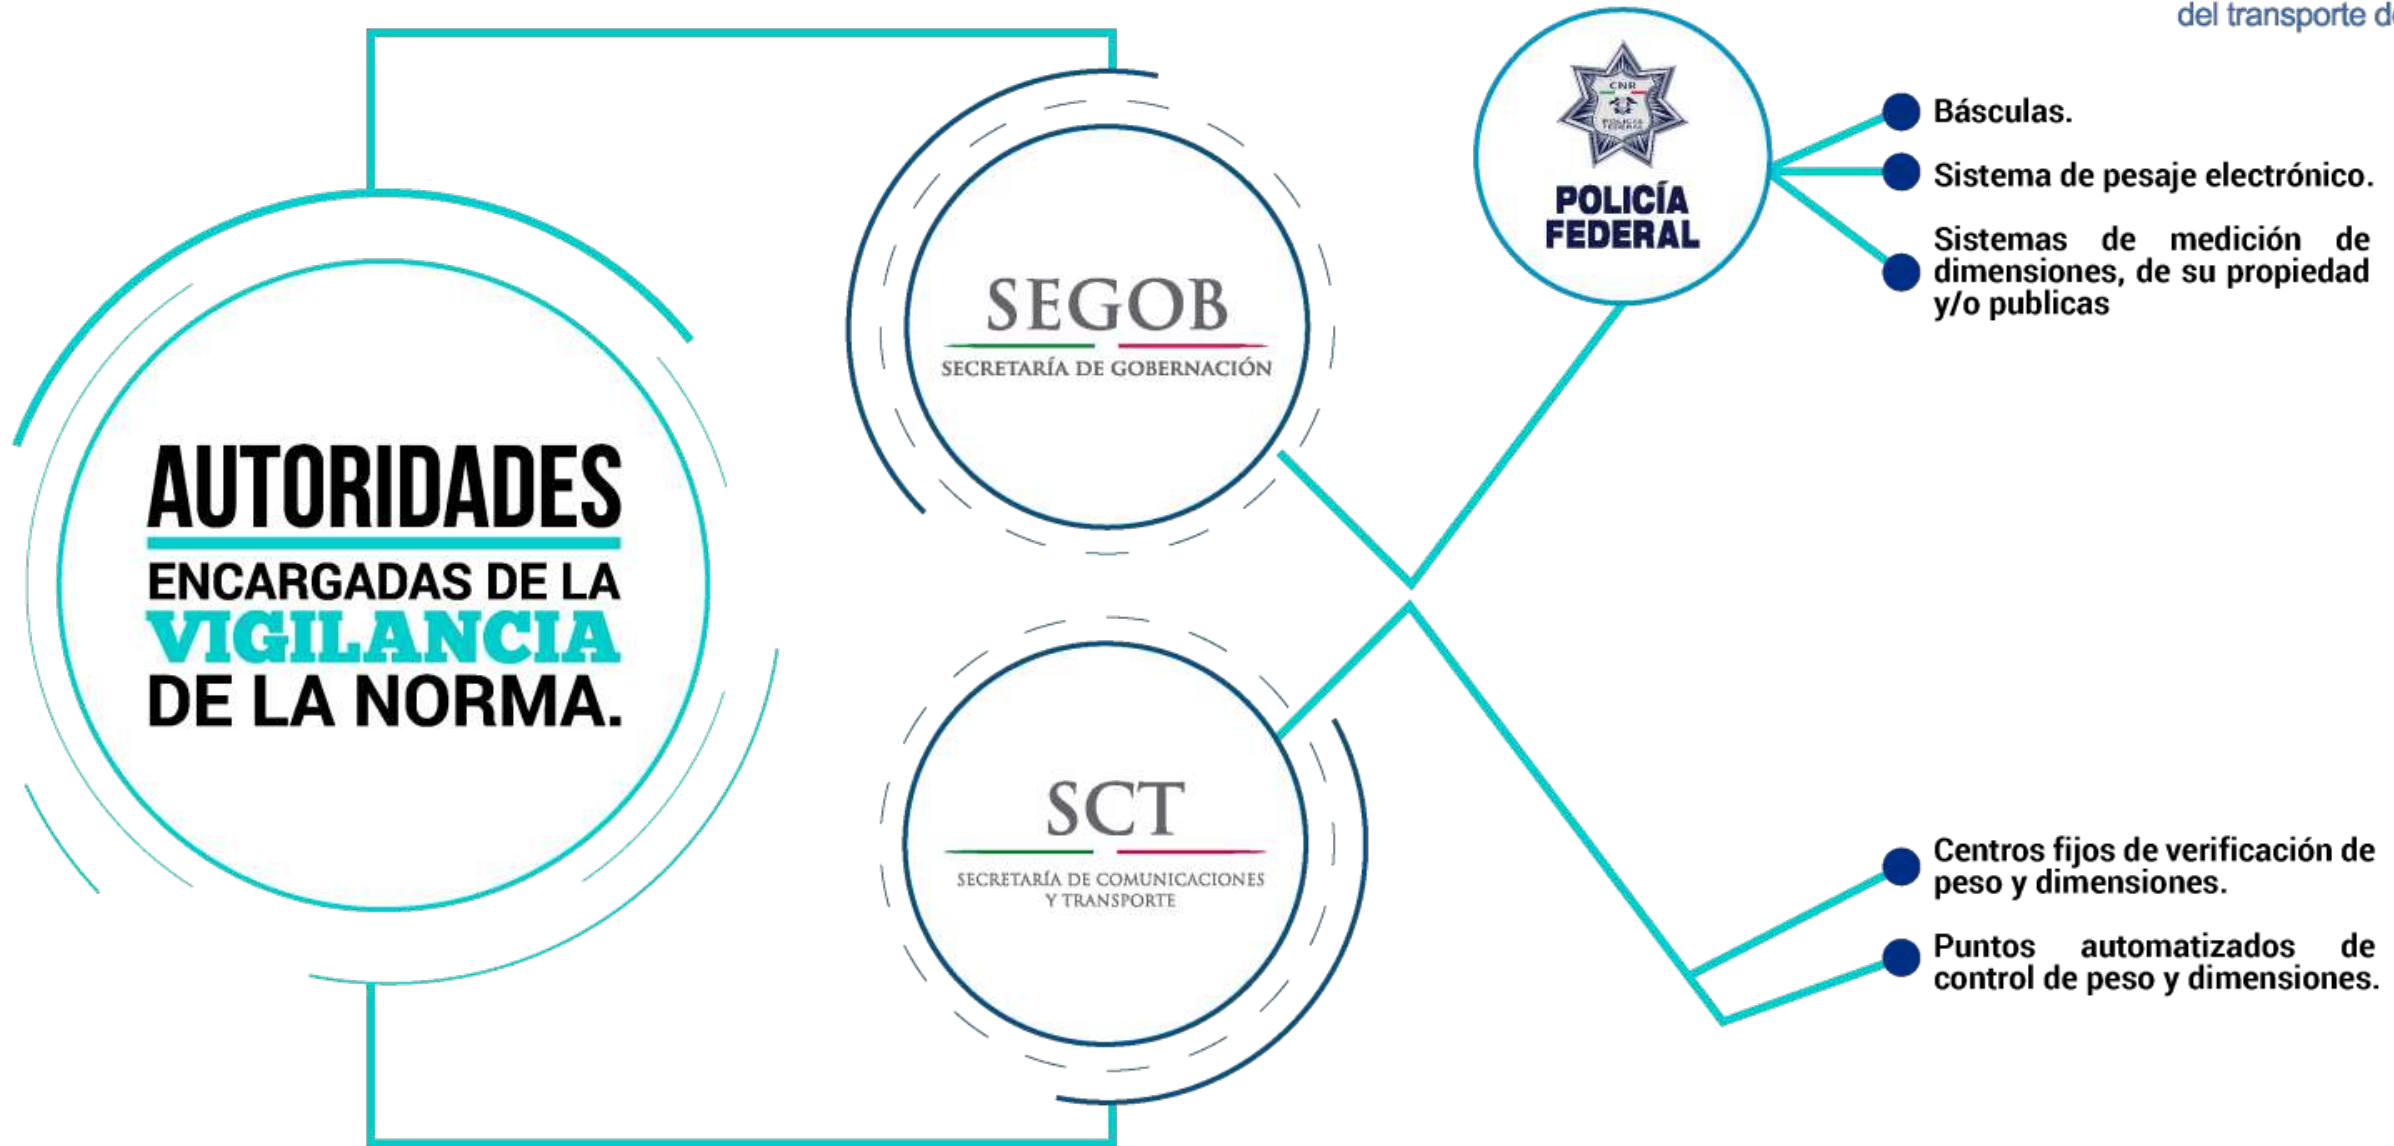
del transporte d

AUTORIDADES
ENCARGADAS DE LA
VIGILANCIA
DE LA NORMA.

SEGOB
SECRETARÍA DE GOBERNACIÓN

SCT
SECRETARÍA DE COMUNICACIONES Y TRANSPORTE

CNR
POLICÍA FEDERAL
POLICÍA FEDERAL

Básculas.

Sistema de pesaje electrónico.

Sistemas de medición de dimensiones, de su propiedad y/o publicas

Centros fijos de verificación de peso y dimensiones.

Puntos automatizados de control de peso y dimensiones.